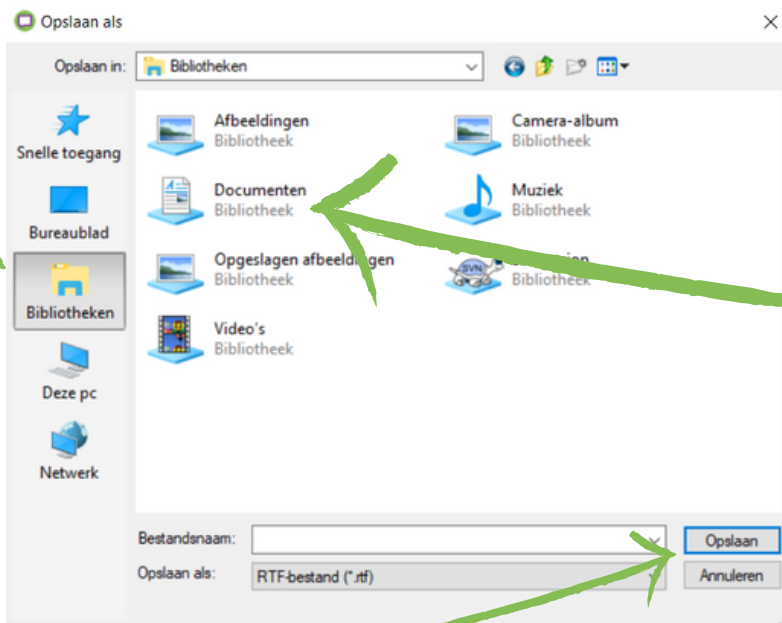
Opslaan als

Opslaan in: Bibliotheken

Snelle toegang

Bureaublad

Bibliotheken

Deze pc

Netwerk

Afbeeldingen
Bibliotheek

Camera-album
Bibliotheek

Documenten
Bibliotheek

Muziek
Bibliotheek

Opgeslagen afbeeldingen
Bibliotheek

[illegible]
Bibliotheek

Video's
Bibliotheek

Bestandsnaam:

Opslaan als: RTF-bestand (*.rtf)

Opslaan

Annuleren